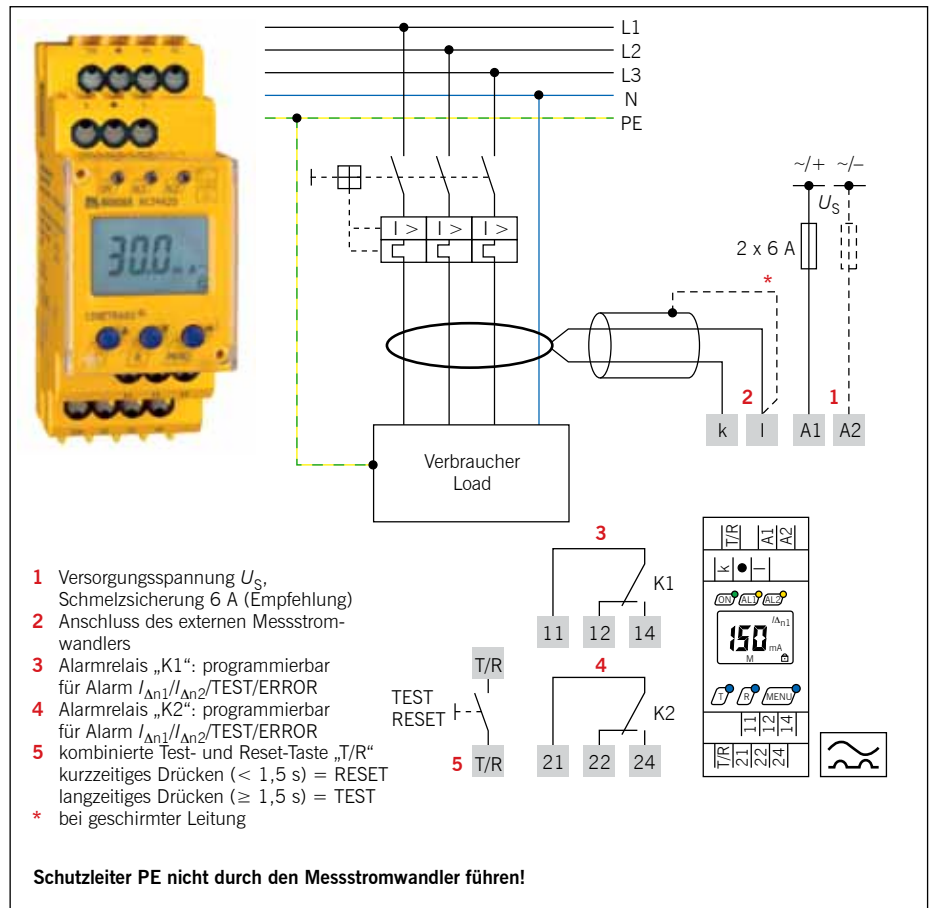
30.0

L1
L2
L3
N
PE

I >
I >
I >

~/+
~/–
$U_S$
2 x 6 A
*

2
1
k
l
A1
A2

Verbraucher
Load

3
K1
11
12
14

T/R
TEST
RESET
4
K2
5
T/R
21
22
24

T/R
A1
A2
k
l
ON
AL1
AL2
$I_{\Delta n1}$
150
mA
M
T
R
MENU
11
12
14
T/R
21
22
24

1 Versorgungsspannung $U_S$, Schmelzsicherung 6 A (Empfehlung)
2 Anschluss des externen Messstromwandlers
3 Alarmrelais „K1“: programmierbar für Alarm $I_{\Delta n1}$/$I_{\Delta n2}$/TEST/ERROR
4 Alarmrelais „K2“: programmierbar für Alarm $I_{\Delta n1}$/$I_{\Delta n2}$/TEST/ERROR
5 kombinierte Test- und Reset-Taste „T/R“ kurzzeitiges Drücken (< 1,5 s) = RESET langzeitiges Drücken (≥ 1,5 s) = TEST
* bei geschirmter Leitung

Schutzleiter PE nicht durch den Messstromwandler führen!